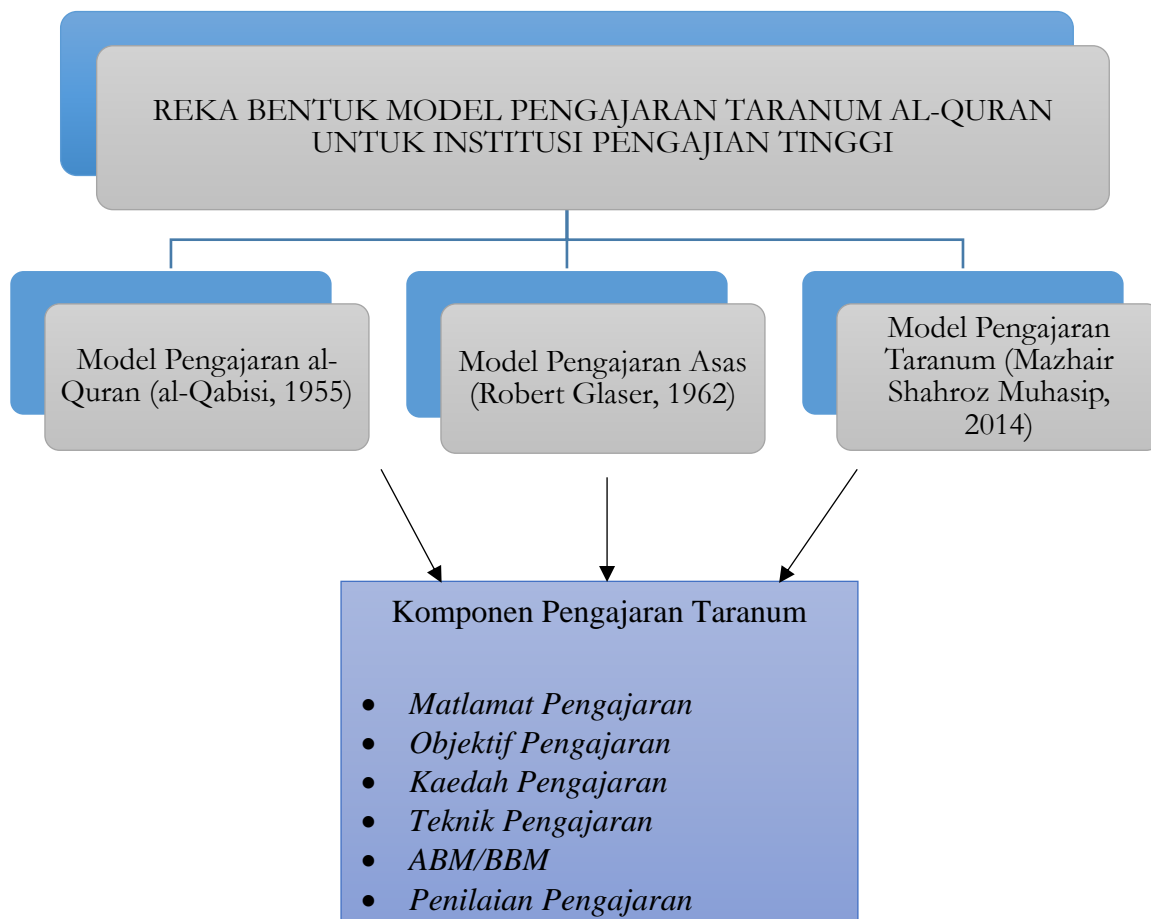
REKA BENTUK MODEL PENGAJARAN TARANUM AL-QURAN UNTUK INSTITUSI PENGAJIAN TINGGI

Model Pengajaran al-Quran (al-Qabisi, 1955)

Model Pengajaran Asas (Robert Glaser, 1962)

Model Pengajaran Taranum (Mazhair Shahroz Muhasip, 2014)

Komponen Pengajaran Taranum

- *Matlamat Pengajaran*
- *Objektif Pengajaran*
- *Kaedah Pengajaran*
- *Teknik Pengajaran*
- *ABM/BBM*
- *Penilaian Pengajaran*